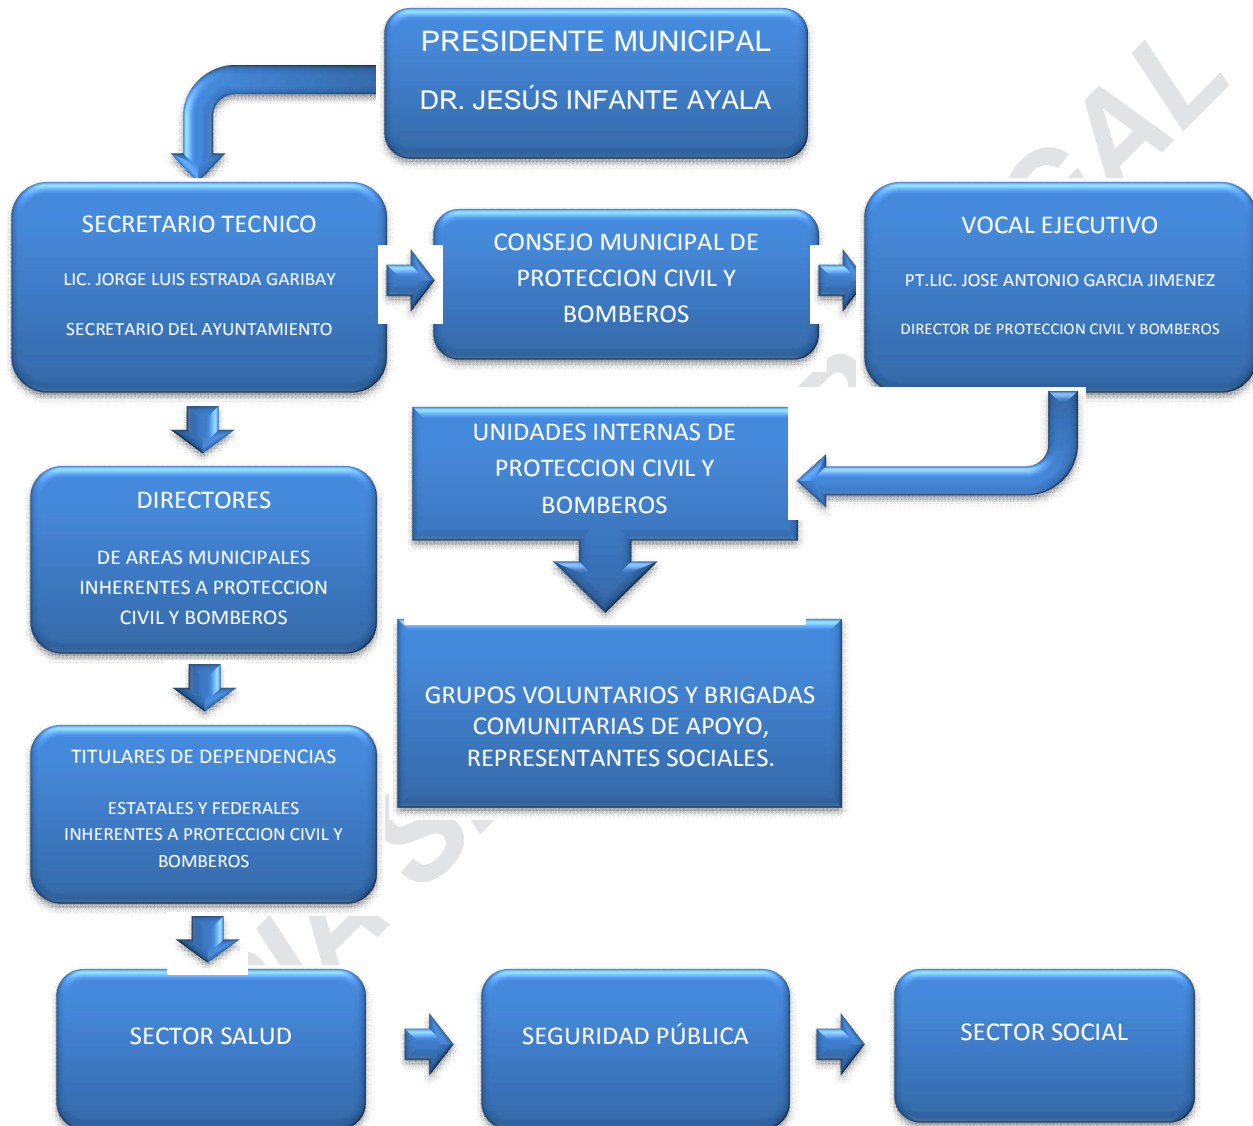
PRESIDENTE MUNICIPAL

DR. JESÚS INFANTE AYALA

SECRETARIO TECNICO

LIC. JORGE LUIS ESTRADA GARIBAY

SECRETARIO DEL AYUNTAMIENTO

CONSEJO MUNICIPAL DE PROTECCION CIVIL Y BOMBEROS

VOCAL EJECUTIVO

PT.LIC. JOSE ANTONIO GARCIA JIMENEZ

DIRECTOR DE PROTECCION CIVIL Y BOMBEROS

UNIDADES INTERNAS DE PROTECCION CIVIL Y BOMBEROS

DIRECTORES

DE AREAS MUNICIPALES INHERENTES A PROTECCION CIVIL Y BOMBEROS

GRUPOS VOLUNTARIOS Y BRIGADAS COMUNITARIAS DE APOYO, REPRESENTANTES SOCIALES.

TITULARES DE DEPENDENCIAS

ESTATALES Y FEDERALES INHERENTES A PROTECCION CIVIL Y BOMBEROS

SECTOR SALUD

SEGURIDAD PÚBLICA

SECTOR SOCIAL